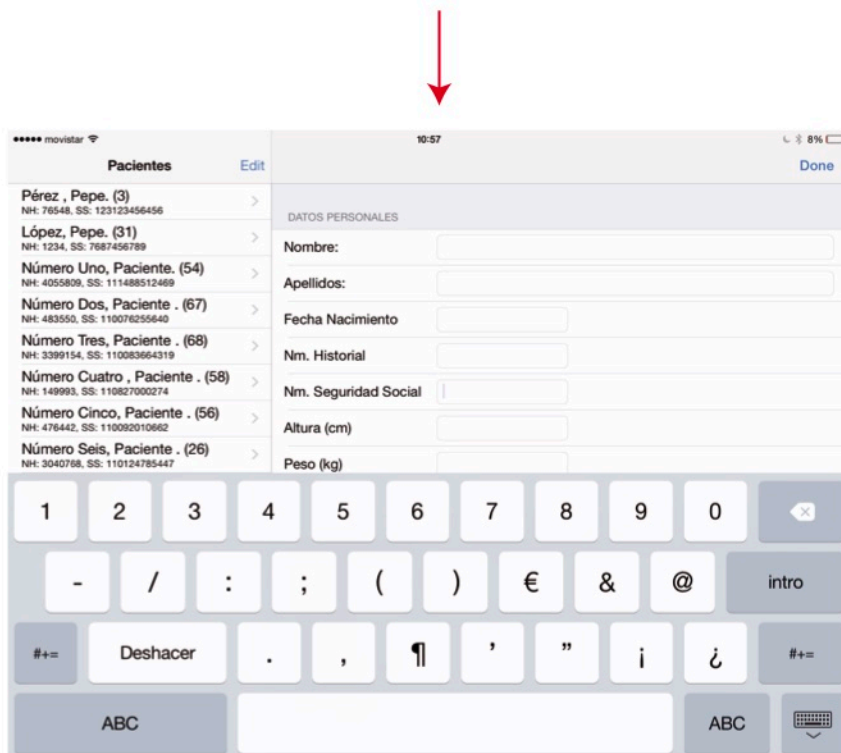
●●●●● movistar
10:57
8%

Pacientes
Edit
Done

Pérez , Pepe. (3)
NH: 76548, SS: 123123456456
López, Pepe. (31)
NH: 1234, SS: 7687456789
Número Uno, Paciente. (54)
NH: 4055809, SS: 111488512469
Número Dos, Paciente . (67)
NH: 483550, SS: 110076255640
Número Tres, Paciente . (68)
NH: 3399154, SS: 110083664319
Número Cuatro , Paciente . (58)
NH: 149993, SS: 110827000274
Número Cinco, Paciente . (56)
NH: 476442, SS: 110092010662
Número Seis, Paciente . (26)
NH: 3040768, SS: 110124785447

DATOS PERSONALES
Nombre:
Apellidos:
Fecha Nacimiento
Nm. Historial
Nm. Seguridad Social
Altura (cm)
Peso (kg)

1 2 3 4 5 6 7 8 9 0
- / : ; ( ) € & @ intro
#+= Deshacer . , ¶ ' " ¡ ¿ #+=
ABC ABC